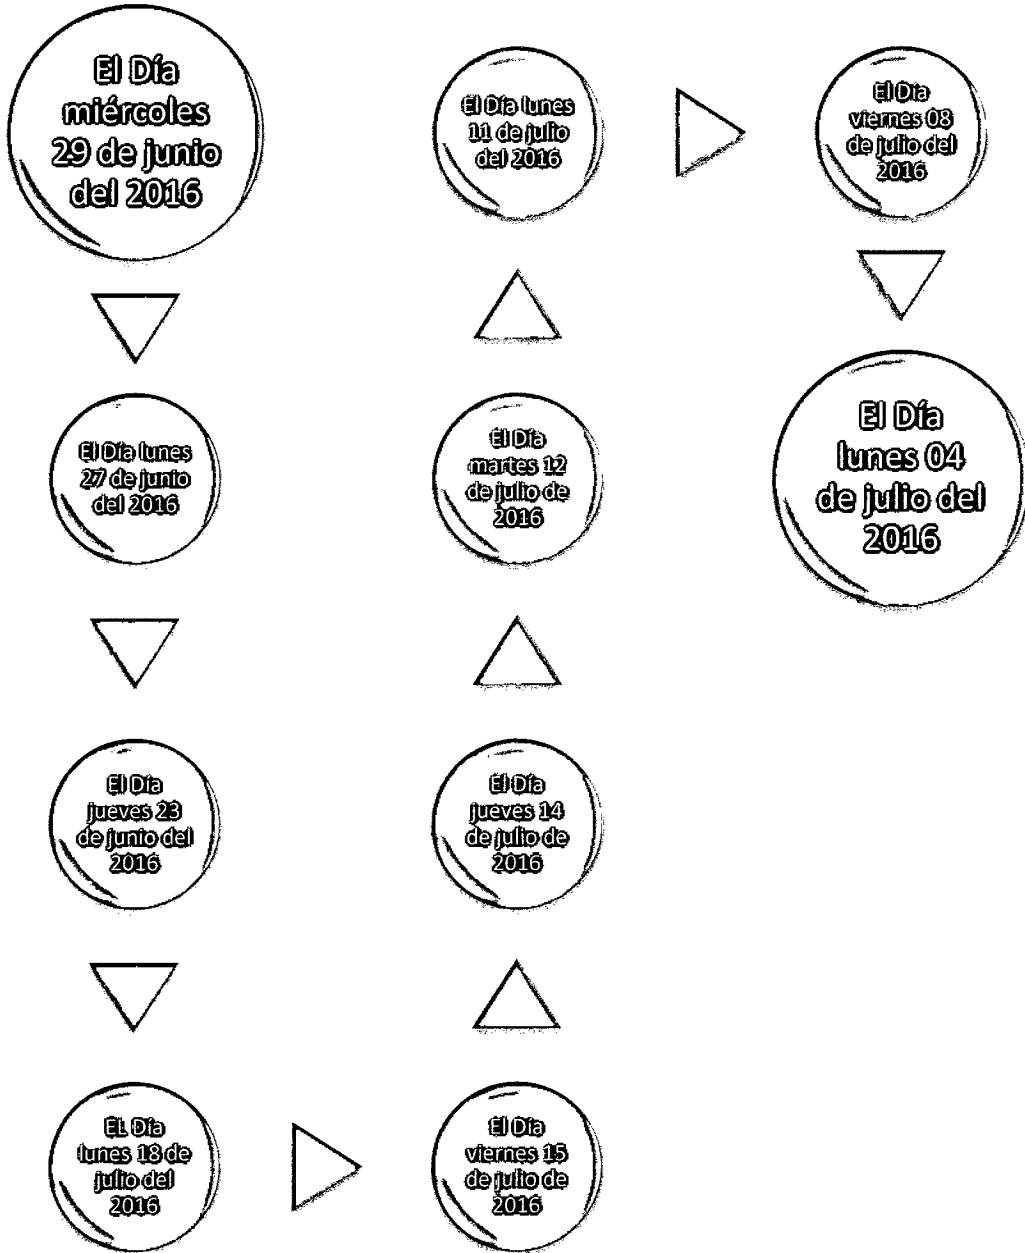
El Día miércoles 29 de junio del 2016

El Día lunes 27 de junio del 2016

El Día jueves 23 de junio del 2016

EL Día lunes 18 de julio del 2016

El Día viernes 15 de julio de 2016

El Día jueves 14 de julio de 2016

El Día martes 12 de julio de 2016

El Día lunes 11 de julio del 2016

El Día viernes 08 de julio del 2016

El Día lunes 04 de julio del 2016